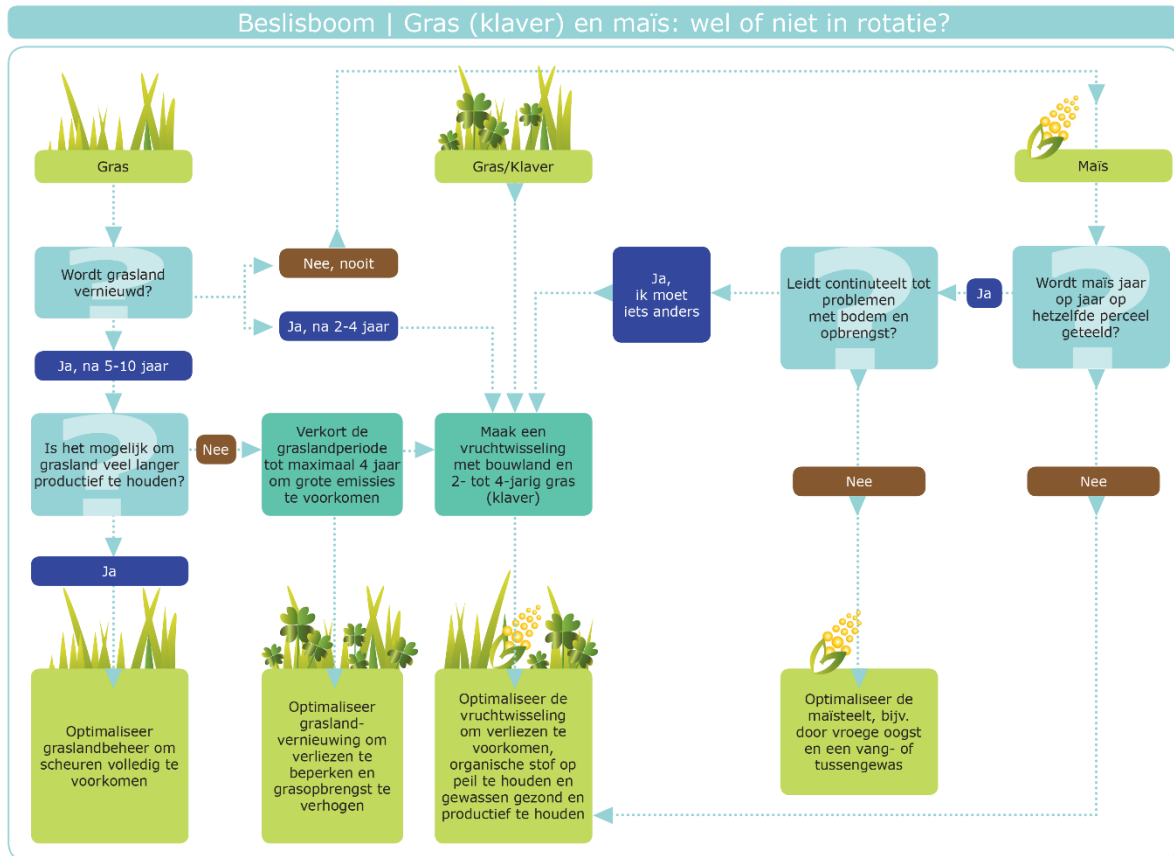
Beslisboom | Gras (klaver) en maïs: wel of niet in rotatie?

Gras

Gras/Klaver

Maïs

Wordt grasland vernieuwd?

Nee, nooit

Ja, na 2-4 jaar

Ja, na 5-10 jaar

Ja, ik moet iets anders

Leidt continuteelt tot problemen met bodem en opbrengst?

Ja

Wordt maïs jaar op jaar op hetzelfde perceel geteeld?

Is het mogelijk om grasland veel langer productief te houden?

Nee

Verkort de graslandperiode tot maximaal 4 jaar om grote emissies te voorkomen

Maak een vruchtwisseling met bouwland en 2- tot 4-jarig gras (klaver)

Nee

Nee

Ja

Optimaliseer graslandbeheer om scheuren volledig te voorkomen

Optimaliseer grasland-vernieuwing om verliezen te beperken en grasopbrengst te verhogen

Optimaliseer de vruchtwisseling om verliezen te voorkomen, organische stof op peil te houden en gewassen gezond en productief te houden

Optimaliseer de maïsteelt, bijv. door vroege oogst en een vang- of tussengewas